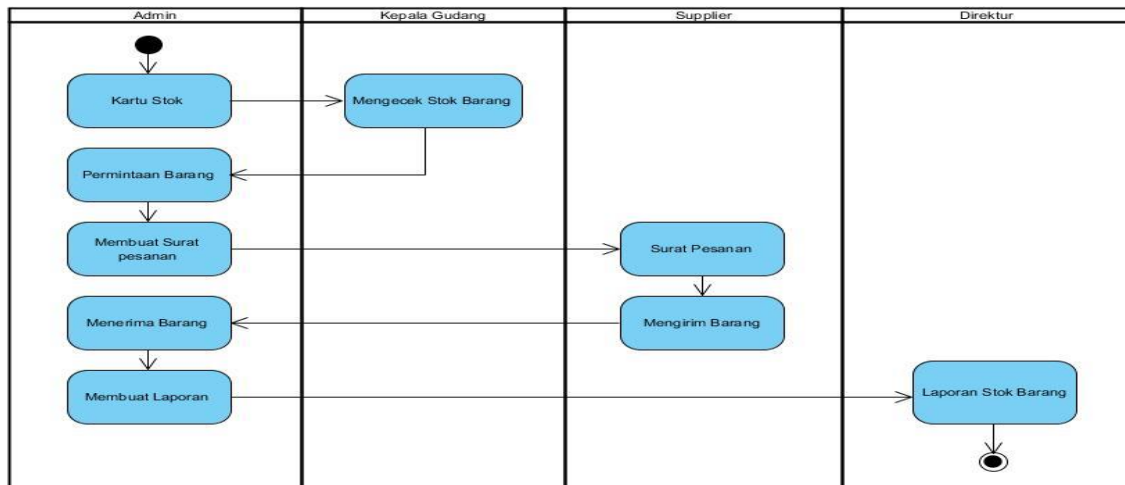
Admin

Kepala Gudang

Supplier

Direktur

Kartu Stok

Mengecek Stok Barang

Permintaan Barang

Membuat Surat pesanan

Surat Pesanan

Menerima Barang

Mengirim Barang

Membuat Laporan

Laporan Stok Barang